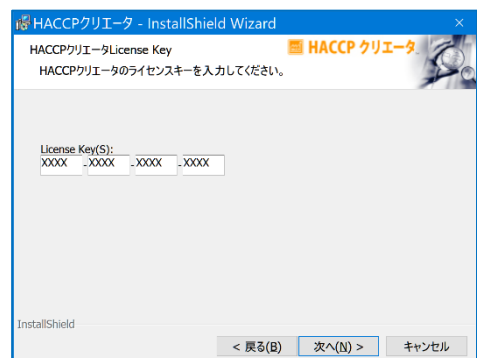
HACCPクリエータ - InstallShield Wizard

×

HACCPクリエータLicense Key

HACCPクリエータのライセンスキーを入力してください。

HACCP クリエータ

License Key(S):

XXXX - XXXX - XXXX - XXXX

InstallShield

< 戻る(B)

次へ(N) >

キャンセル